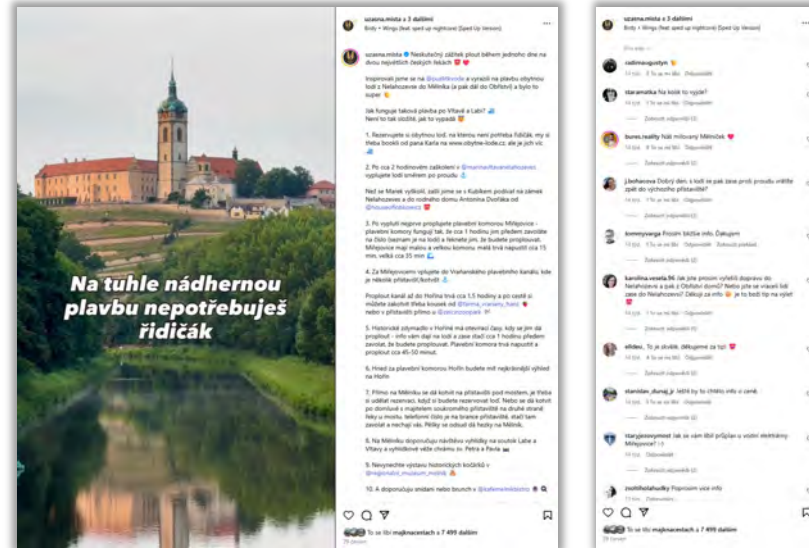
Na tuhle nádhernou plavbu nepotřebuješ řidičák

uzasna.mista a 3 dalšími
Birdy • Wings (feat. sped up nightcore) (Sped Up Version)

uzasna.mista 🌟 Neskutečný zážitek plout během jednoho dne na dvou největších českých řekách

Inspirovali jsme se na @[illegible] a vyrazili na plavbu obytnou lodí z Nelahozeves do Mělníka (a pak dál do Obříství) a bylo to super

Jak funguje taková plavba po Vltavě a Labi?
Není to tak složité, jak to vypadá

1. Rezervujete si obytnou loď, na kterou není potřeba řidičák, my si třeba bookli od pana Karla na www.obytne-lode.cz, ale je jich víc

2. Po cca 2 hodinovém zaškolení s @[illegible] vyplujete lodí směrem po proudu

Než se Marek vyškolil, zašli jsme se s Kubíkem podívat na zámek Nelahozeves a do rodného domu Antonína Dvořáka od @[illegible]

3. Po vyplutí nejprve proplujete plavební komorou Miřejovice - plavební komory fungují tak, že cca 1 hodinu jim předem zavoláte na číslo (seznam je na lodi) a řeknete jim, že budete proplouvat. Miřejovice mají malou a velkou komoru, malá trvá napuštění cca 15 min, velká cca 35 min

4. Za Miřejovicemi vplujete do Vraňanského plavebního kanálu, kde je několik přístavišť/kotvišť

Proplout kanál až do Hořína trvá cca 1.5 hodiny a po cestě si můžete zakotvit třeba kousek od @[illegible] nebo v přístavišti přímo u @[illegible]

5. Historické zdymadlo v Hoříně má otevírací časy, kdy se jím dá proplout - info vám dají na lodi a zase stačí cca 1 hodinu předem zavolat, že budete proplouvat. Plavební komora trvá napustit a proplout cca 45-50 minut.

6. Hned za plavební komorou Hořín budete mít nejkrásnější výhled na Hořín

7. Přímo na Mělníku se dá kotvit na přístavišti pod mostem, je třeba si udělat rezervaci, když si budete rezervovat loď. Nebo se dá kotvit po domluvě s majitelem soukromého přístaviště na druhé straně řeky u mostu, telefonní číslo je na bránce přístaviště, stačí tam zavolat a nechají vás. Pěšky se odsud dá heziy na Mělník.

8. Na Mělníku doporučuju návštěvu vyhlídky na soutok Labe a Vltavy a vyhlídkové věže chrámu sv. Petra a Pavla

9. Nevynechte výstavu historických kočárků v @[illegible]

10. A doporučuju snídani nebo brunch v @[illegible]

To se líbí majknacestach a 7 499 dalším

uzasna.mista a 3 dalšími
Birdy • Wings (feat. sped up nightcore) (Sped Up Version)

radimaugustyn
staramatka Na kolik to vyjde?
bures.reality Náš milovaný Mělníček
j.kotkova Dobrý den, s lodí se pak zase proti proudu vrátíte zpět do výchozího přístaviště?
tommyvarga Prosím bližšie info. Ďakujem
karolina.vesela.96 Jak jste prosím vyřešili dopravu do Nelahozeves a pak z Obříství domů? Nebo jste se vraceli lodí zase do Nelahozeves? Děkuji za info je to bezti tip na výlet
elidou_ To je skvělé, děkujeme za tip!
stanislav_dunaj_jr Ještě by to chtělo info o ceně.
stanyjessvymost Jak se vám líbil průplav u vodní elektrárny Miřejovice?
zoohlefaihudky Poprosím více info

To se líbí majknacestach a 7 499 dalším